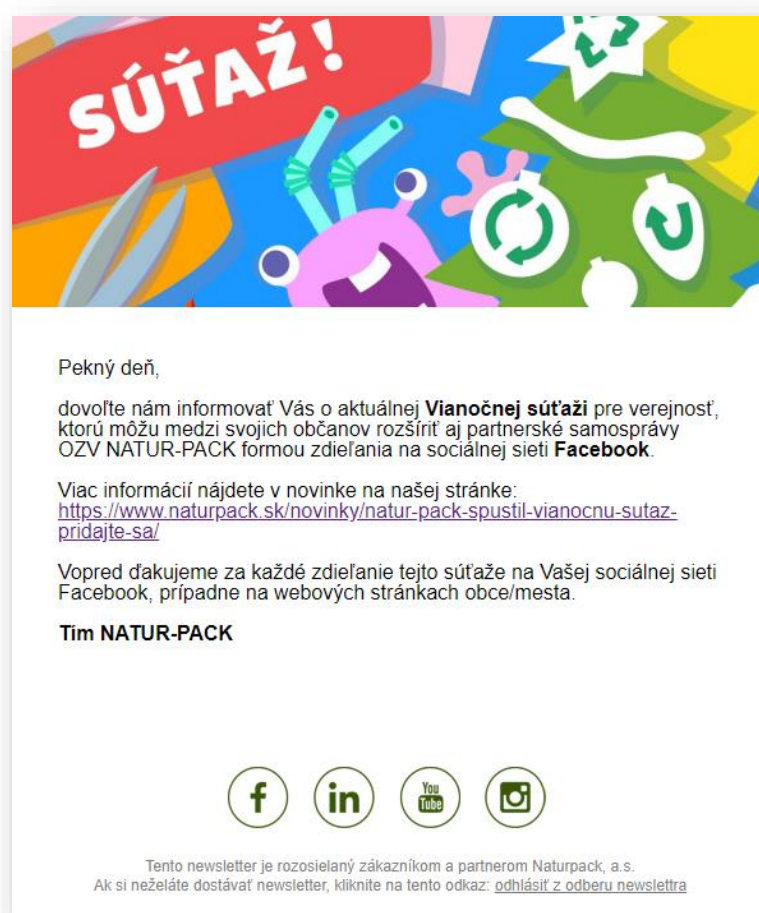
SÚŤAŽ!

Pekný deň,

dovoľte nám informovať Vás o aktuálnej **Vianočnej súťaži** pre verejnosť, ktorú môžu medzi svojich občanov rozšíriť aj partnerské samosprávy OZV NATUR-PACK formou zdieľania na sociálnej sieti **Facebook**.

Viac informácií nájdete v novinke na našej stránke: https://www.naturpack.sk/novinky/natur-pack-spustil-vianocnu-sutaz-pridajte-sa/

Vopred ďakujeme za každé zdieľanie tejto súťaže na Vašej sociálnej sieti Facebook, prípadne na webových stránkach obce/mesta.

**Tím NATUR-PACK**

f in You Tube

Tento newsletter je rozosielaný zákazníkom a partnerom Naturpack, a.s.
Ak si neželáte dostávať newsletter, kliknite na tento odkaz: odhlásiť z odberu newslettra